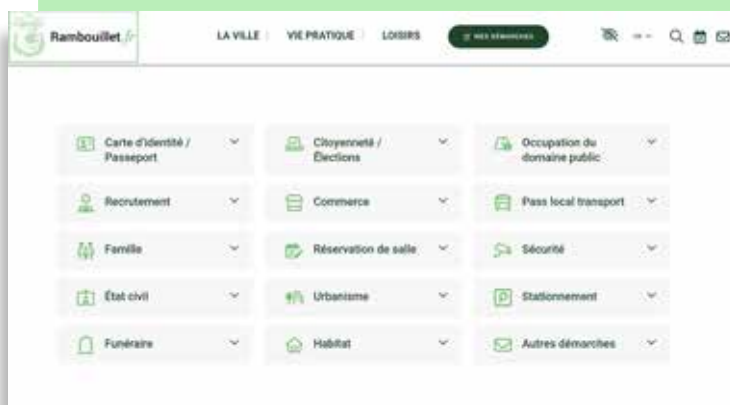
Rambouillet.fr

LA VILLE | VIE PRATIQUE | LOISIRS

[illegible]

Carte d'identité / Passeport

Citoyenneté / Élections

Occupation du domaine public

Recrutement

Commerce

Pass local transport

Famille

Réservation de salle

Sécurité

État civil

Urbanisme

Stationnement

Funéraire

Habitat

Autres démarches